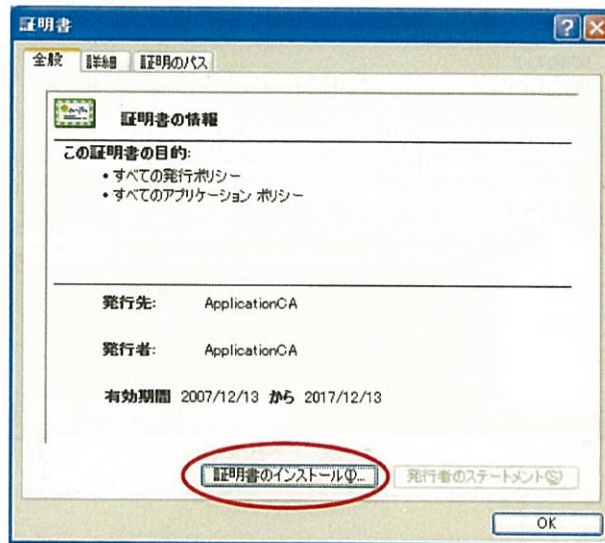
証明書

全般 詳細 証明のパス

証明書の情報

この証明書の目的:
• すべての発行ポリシー
• すべてのアプリケーション ポリシー

発行先: ApplicationCA

発行者: ApplicationCA

有効期間 2007/12/13 から 2017/12/13

証明書のインストール(I)... 発行者のステートメント(S)

OK